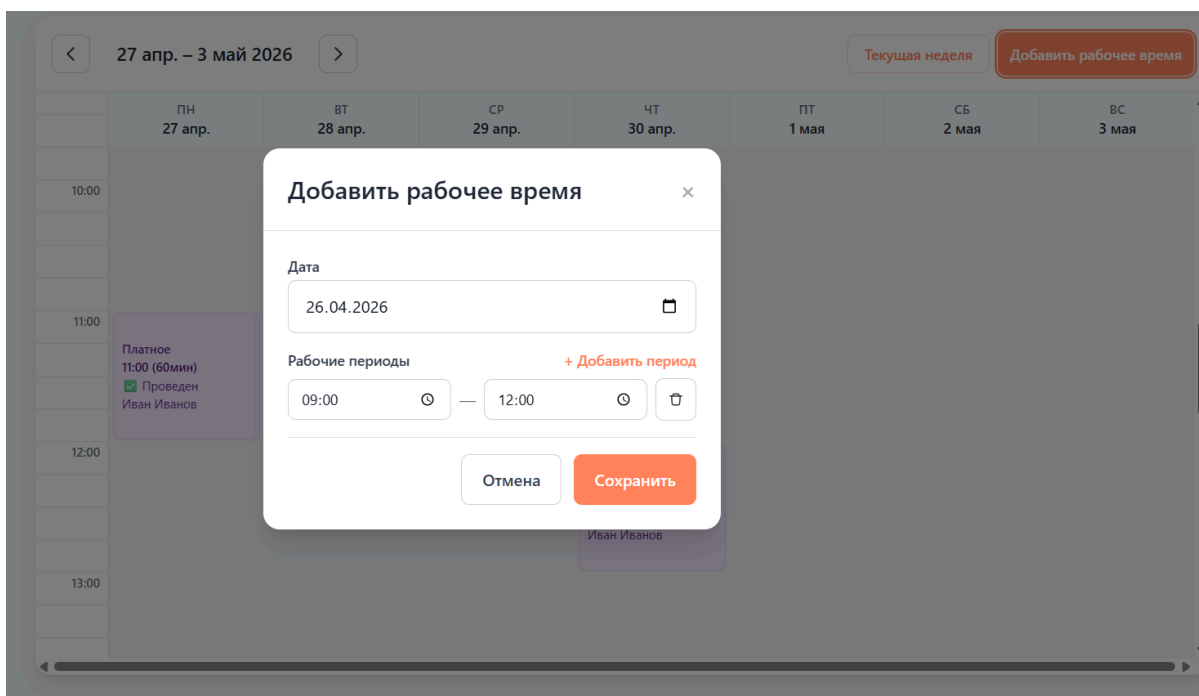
<

27 апр. – 3 май 2026

>

Текущая неделя

Добавить рабочее время

ПН
27 апр.

ВТ
28 апр.

СР
29 апр.

ЧТ
30 апр.

ПТ
1 мая

СБ
2 мая

ВС
3 мая

10:00

11:00

Платное
11:00 (60мин)
✅ Проведен
Иван Иванов

12:00

13:00

Иван Иванов

Добавить рабочее время

×

Дата

26.04.2026

Рабочие периоды

+ Добавить период

09:00

—

12:00

Отмена

Сохранить